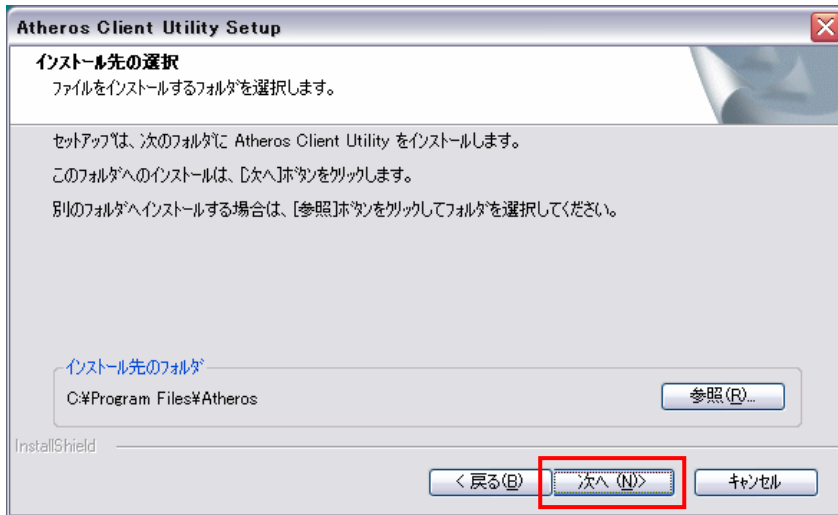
Atheros Client Utility Setup

インストール先の選択
ファイルをインストールするフォルダを選択します。

セットアップは、次のフォルダに Atheros Client Utility をインストールします。

このフォルダへのインストールは、[次へ]ボタンをクリックします。

別のフォルダへインストールする場合は、[参照]ボタンをクリックしてフォルダを選択してください。

インストール先のフォルダ
C:¥Program Files¥Atheros

参照(R)...

InstallShield

< 戻る(B)

次へ (N)>

キャンセル